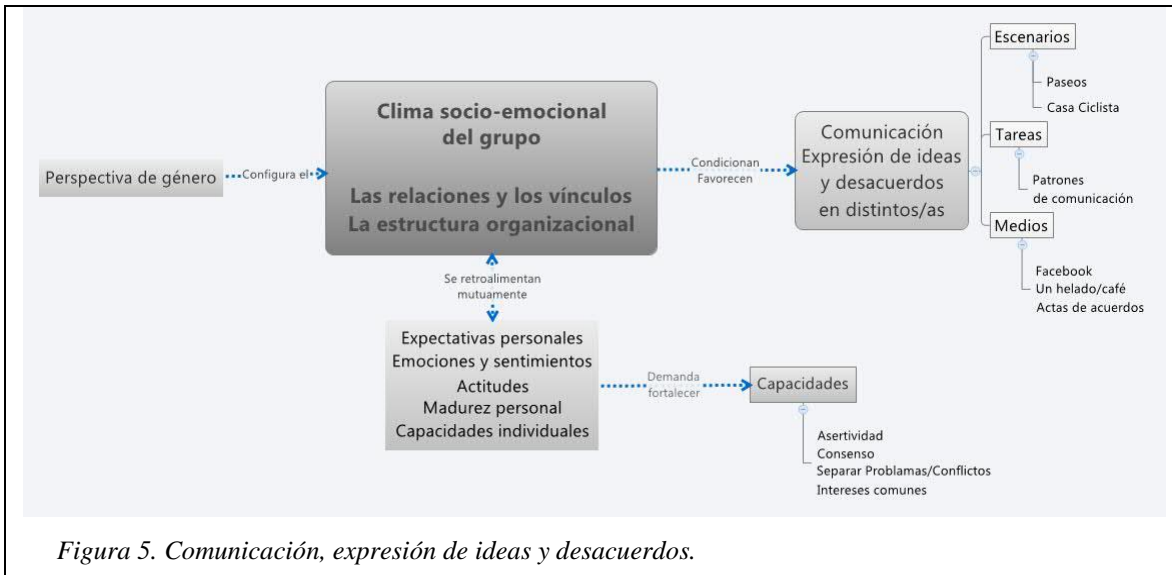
Perspectiva de género

Configura el

Clima socio-emocional del grupo

Las relaciones y los vínculos
La estructura organizacional

Condicionan
Favorecen

Comunicación
Expresión de ideas y desacuerdos en distintos/as

Escenarios
Paseos
Casa Ciclista

Tareas
Patrones de comunicación

Medios
Facebook
Un helado/café
Actas de acuerdos

Se retroalimentan mutuamente

Expectativas personales
Emociones y sentimientos
Actitudes
Madurez personal
Capacidades individuales

Demanda fortalecer

Capacidades
Asertividad
Consenso
Separar Problamas/Conflictos
Intereses comunes

Figura 5. Comunicación, expresión de ideas y desacuerdos.